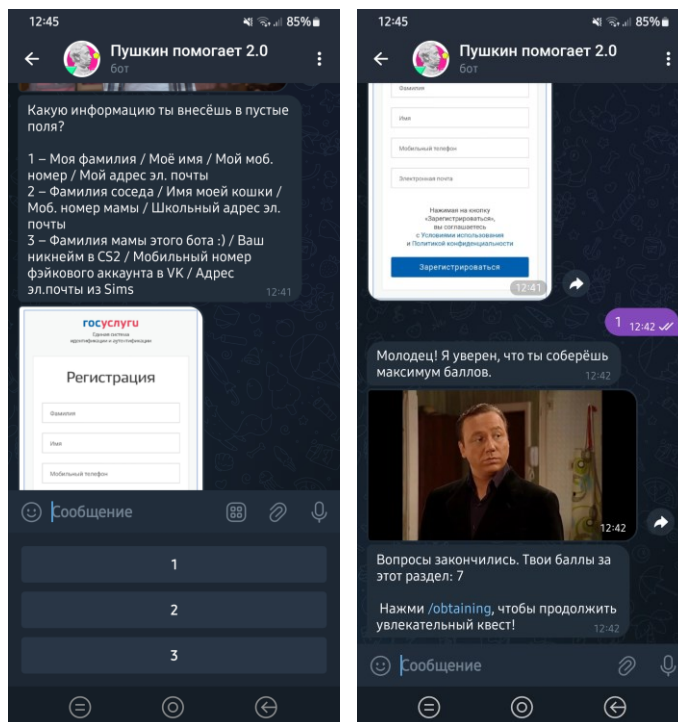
12:45 85%

Пушкин помогает 2.0
бот

Какую информацию ты внесёшь в пустые поля?

1 – Моя фамилия / Моё имя / Мой моб. номер / Мой адрес эл. почты
2 – Фамилия соседа / Имя моей кошки / Моб. номер мамы / Школьный адрес эл. почты
3 – Фамилия мамы этого бота :) / Ваш никнейм в CS2 / Мобильный номер фэйкового аккаунта в VK / Адрес эл.почты из Sims
12:41

госуслуги
Единая система идентификации и аутентификации

Регистрация

Фамилия

Имя

Мобильный телефон

Сообщение

1

2

3

12:45 85%

Пушкин помогает 2.0
бот

Фамилия

Имя

Мобильный телефон

Электронная почта

Нажимая на кнопку «Зарегистрироваться», вы соглашаетесь с Условиями использования и Политикой конфиденциальности

Зарегистрироваться

12:41

1 12:42

Молодец! Я уверен, что ты соберёшь максимум баллов.
12:42

12:42

Вопросы закончились. Твои баллы за этот раздел: 7

Нажми /obtaining, чтобы продолжить увлекательный квест!
12:42

Сообщение